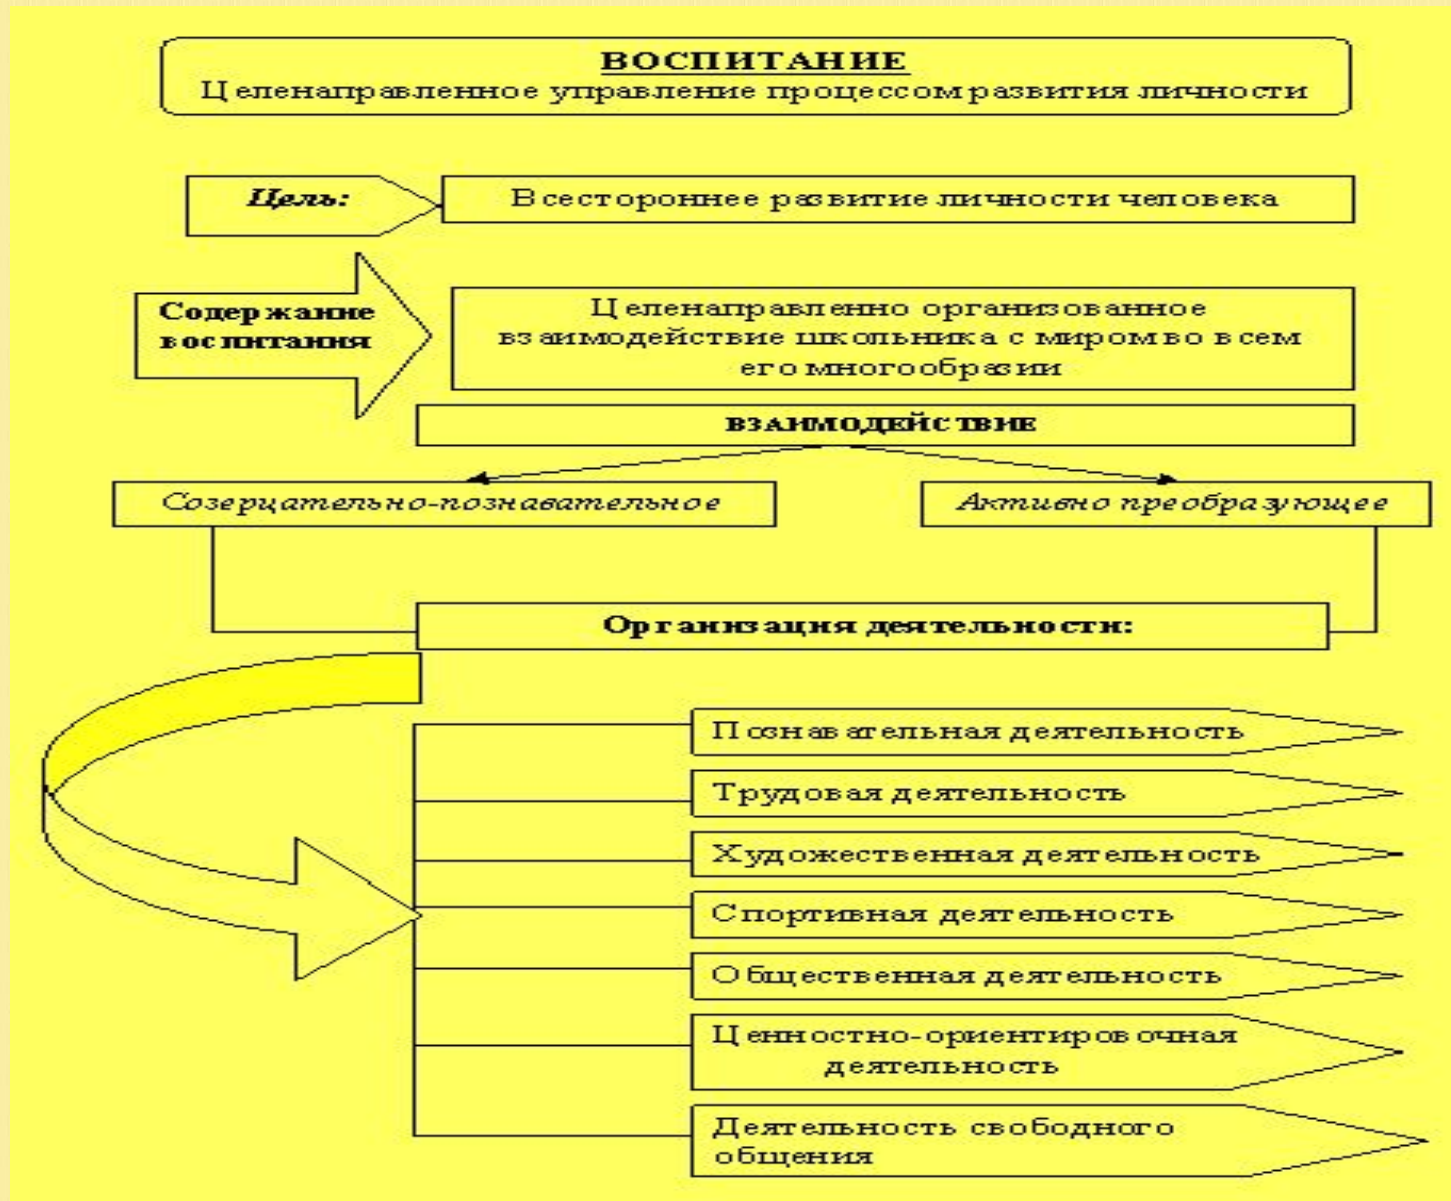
ВОСПИТАНИЕ
Целенаправленное управление процессом развития личности

Цель:

Всестороннее развитие личности человека

Содержание воспитания

Целенаправленно организованное взаимодействие школьника с миром во всем его многообразии

ВЗАИМОДЕЙСТВИЕ

Созерцательно-познавательное

Активно преобразующее

Организация деятельности:

Познавательная деятельность

Трудовая деятельность

Художественная деятельность

Спортивная деятельность

Общественная деятельность

Ценностно-ориентировочная деятельность

Деятельность свободного общения